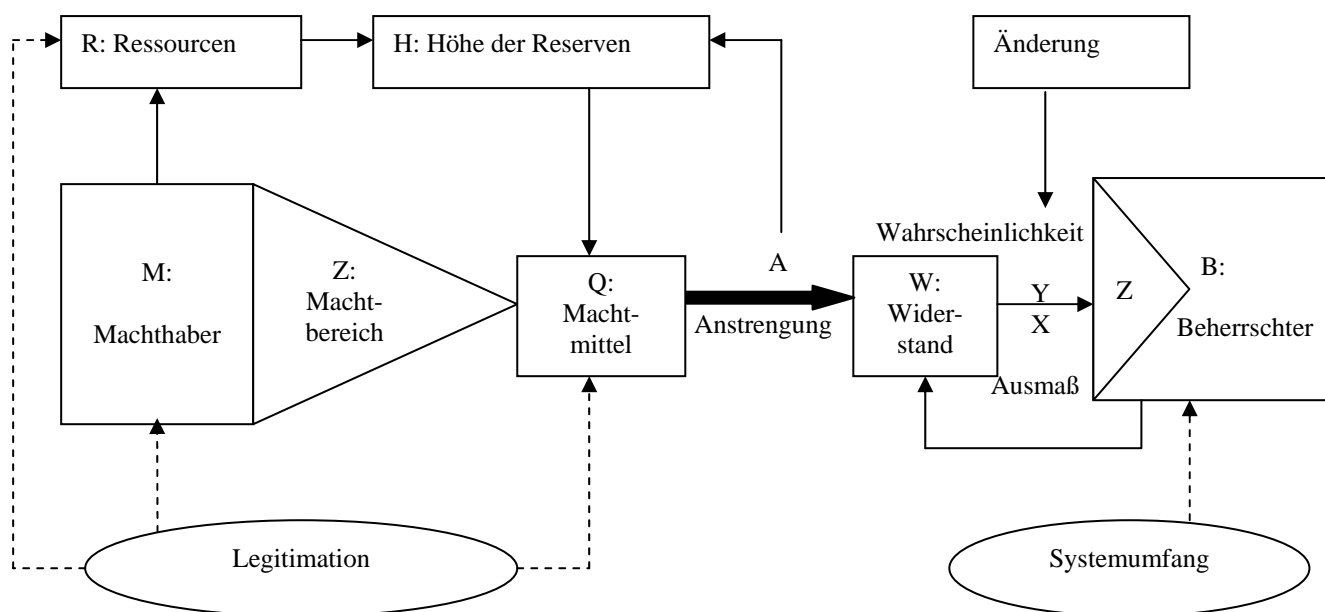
R: Ressourcen

H: Höhe der Reserven

Änderung

M:

Machthaber

Z:

Machtbereich

Q:

Machtmittel

A

Anstrengung

Wahrscheinlichkeit

W:

Widerstand

Y

X

Ausmaß

Z

B:

Beherrschter

Legitimation

Systemumfang